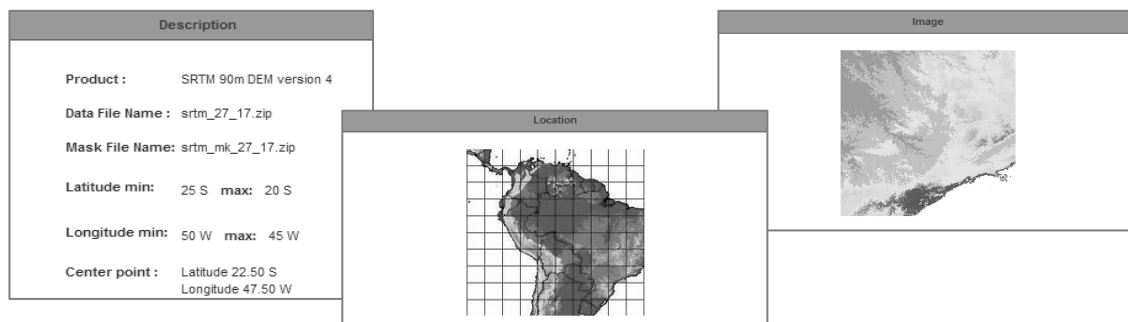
Description

Product : SRTM 90m DEM version 4

Data File Name : srtm_27_17.zip

Mask File Name: srtm_mk_27_17.zip

Latitude min: 25 S max: 20 S

Longitude min: 50 W max: 45 W

Center point : Latitude 22.50 S
Longitude 47.50 W

Location

Image